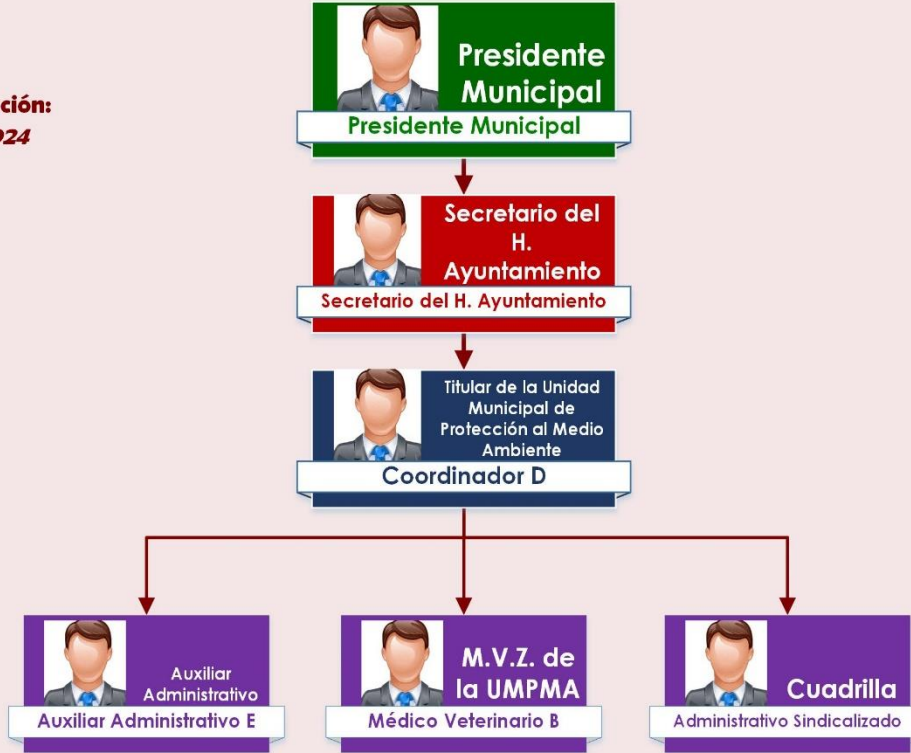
ción:
024

Presidente Municipal
Presidente Municipal

Secretario del H. Ayuntamiento
Secretario del H. Ayuntamiento

Titular de la Unidad Municipal de Protección al Medio Ambiente
Coordinador D

Auxiliar Administrativo
Auxiliar Administrativo E

M.V.Z. de la UMPMA
Médico Veterinario B

Cuadrilla
Administrativo Sindicalizado